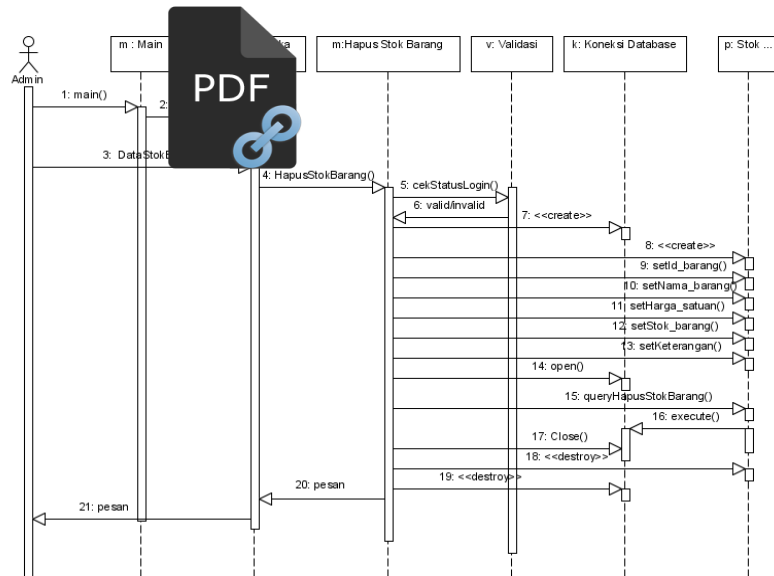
Admin

m : Main

ka

m:Hapus Stok Barang

v: Validasi

k: Koneksi Database

p: Stok ...

PDF

1: main()

2:

3: DataStokE

4: HapusStokBarang()

5: cekStatusLogin()

6: valid/invalid

7: <<create>>

8: <<create>>

9: setId_barang()

10: setNama_barang()

11: setHarga_satuan()

12: setStok_barang()

13: setKeterangan()

14: open()

15: queryHapusStokBarang()

16: execute()

17: Close()

18: <<destroy>>

19: <<destroy>>

20: pesan

21: pesan